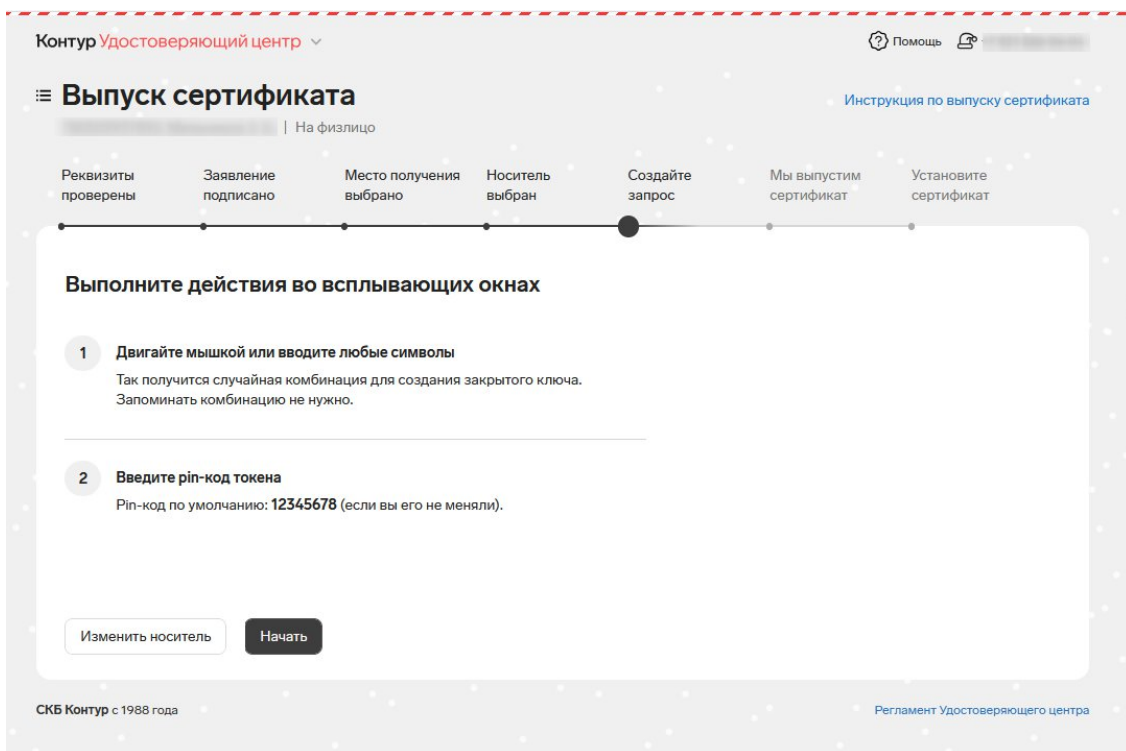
Контур Удостоверяющий центр

Помощь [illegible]

Выпуск сертификата

Инструкция по выпуску сертификата

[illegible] | На физлицо

Реквизиты проверены

Заявление подписано

Место получения выбрано

Носитель выбран

Создайте запрос

Мы выпустим сертификат

Установите сертификат

Выполните действия во всплывающих окнах

1 Двигайте мышкой или вводите любые символы

Так получится случайная комбинация для создания закрытого ключа. Запоминать комбинацию не нужно.

2 Введите pin-код токена

Pin-код по умолчанию: 12345678 (если вы его не меняли).

Изменить носитель

Начать

СКБ Контур с 1988 года

Регламент Удостоверяющего центра